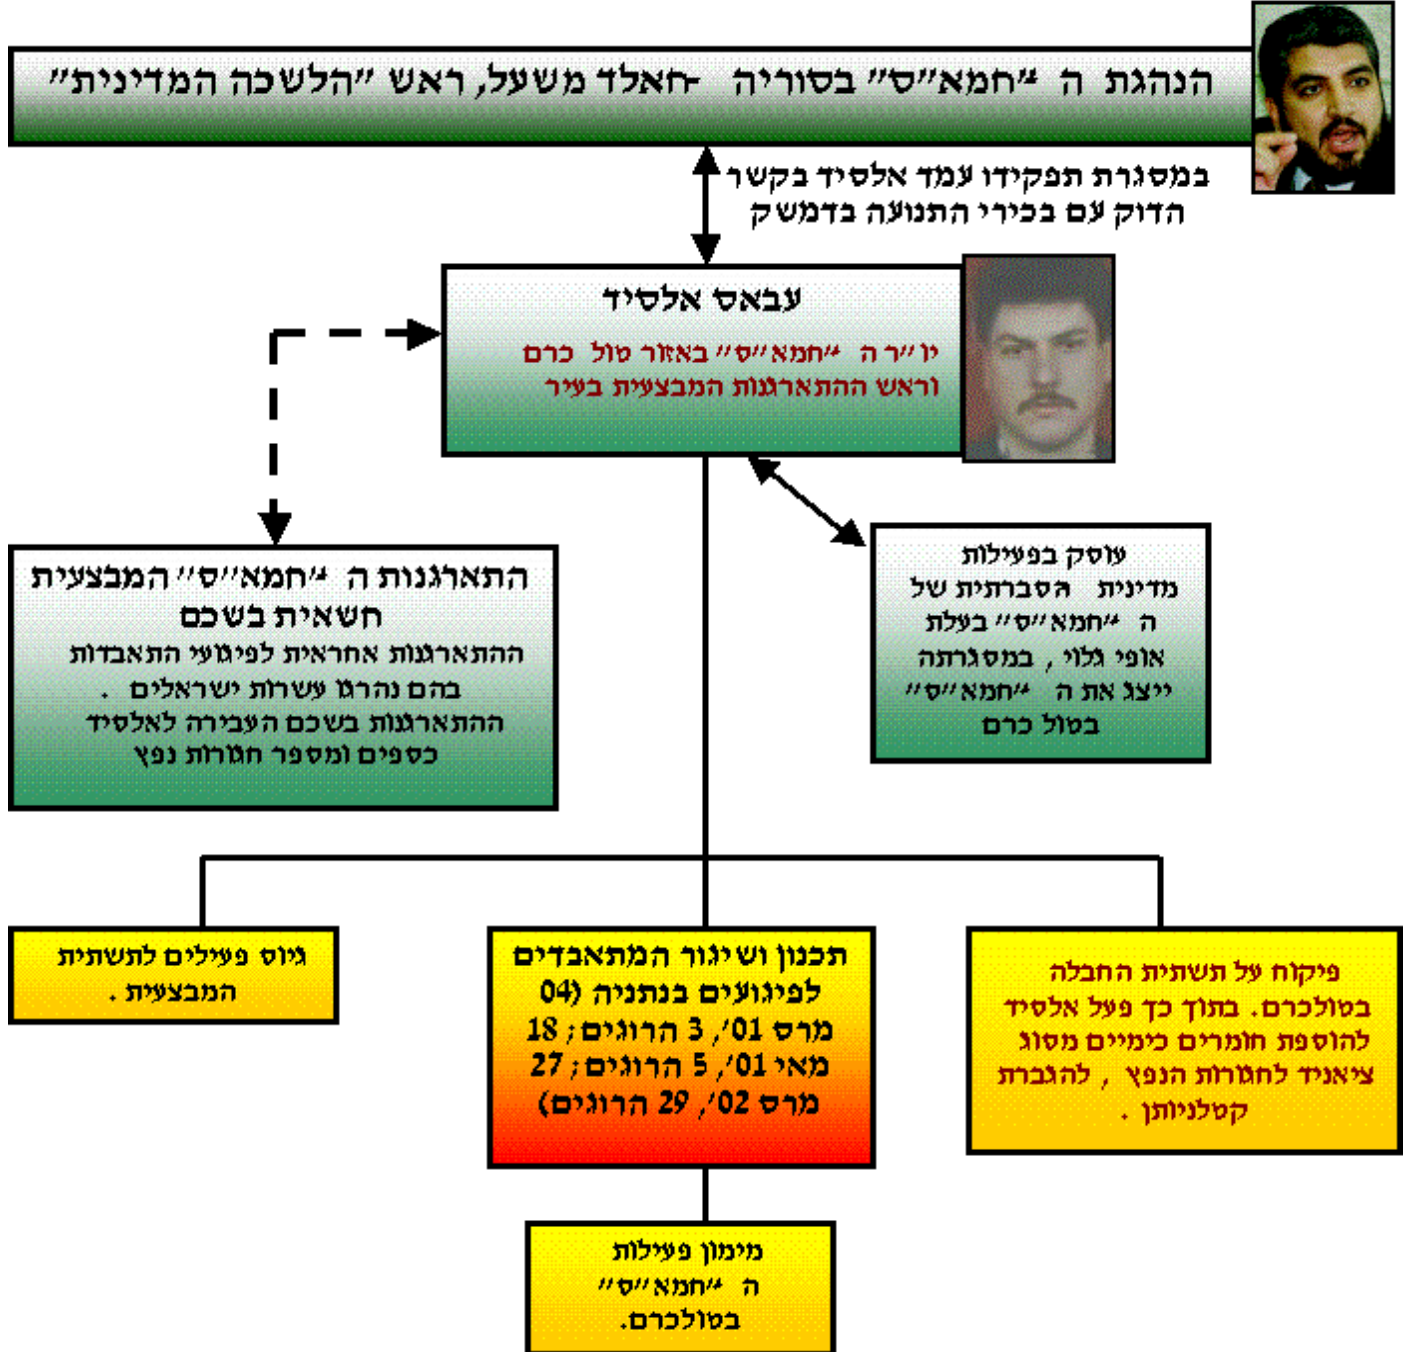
הנהגת ה "חמא"ס" בסוריה -חאלד משעל, ראש "הלשכה המדינית"

במסגרת תפקידו עמד אלסיד בקשר הדוק עם בכירי התנועה בדמשק

עבאס אלסיד

יו"ר ה "חמא"ס" באזור טול כרם וראש ההתארגנות המבצעית בעיר

התארגנות ה "חמא"ס" המבצעית חשאית בשכם
ההתארגנות אחראית לפיגועי התאבדות בהם נהרגו עשרות ישראלים .
ההתארגנות בשכם העבירה לאלסיד כספים ומספר חגורות נפץ

עוסק בפעילות מדינית הסברתית של ה "חמא"ס" בעלת אופי גלוי , במסגרתה ייצג את ה "חמא"ס" בטול כרם

גיוס פעילים לתשתית המבצעית .

תכנון ושיגור המתאבדים לפיגועים בנתניה (04 מרס 01', 3 הרוגים ; 18 מאי 01', 5 הרוגים ; 27 מרס 02', 29 הרוגים)

פיקוח על תשתית החבלה בטולכרם. בתוך כך פעל אלסיד להוספת חומרים כימיים מסוג ציאניד לחגורות הנפץ , להגברת קטלניותן .

מימון פעילות ה "חמא"ס" בטולכרם.